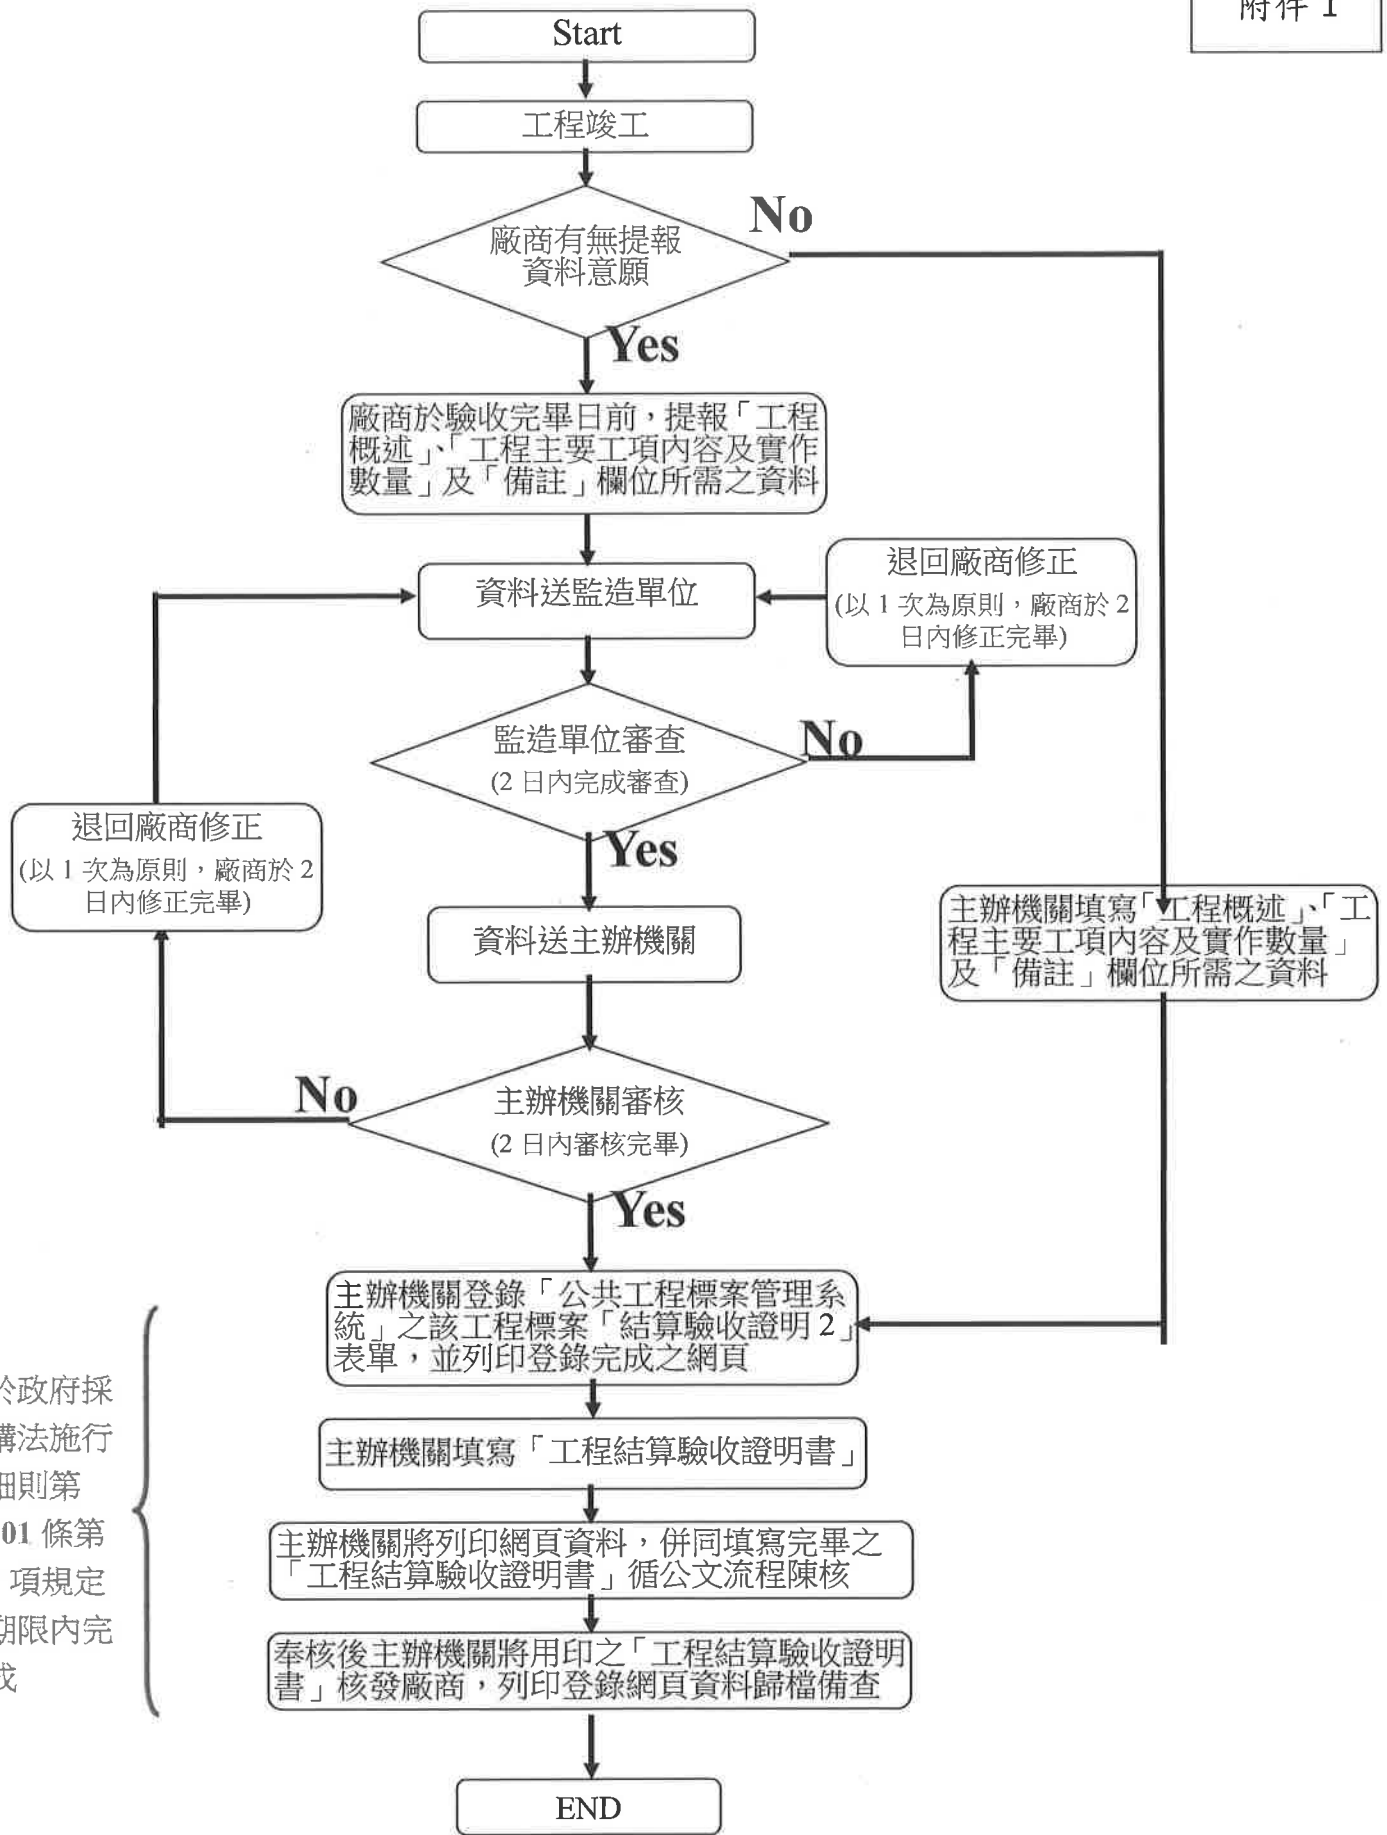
附件 1

Start

工程竣工

廠商有無提報資料意願

No

Yes

廠商於驗收完畢日前，提報「工程概述」、「工程主要工項內容及實作數量」及「備註」欄位所需之資料

資料送監造單位

退回廠商修正
(以 1 次為原則，廠商於 2 日內修正完畢)

監造單位審查
(2 日內完成審查)

No

Yes

退回廠商修正
(以 1 次為原則，廠商於 2 日內修正完畢)

資料送主辦機關

主辦機關填寫「工程概述」、「工程主要工項內容及實作數量」及「備註」欄位所需之資料

No

主辦機關審核
(2 日內審核完畢)

Yes

主辦機關登錄「公共工程標案管理系統」之該工程標案「結算驗收證明 2」表單，並列印登錄完成之網頁

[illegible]於政府採購法施行細則第 101 條第 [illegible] 項規定期限內完成

主辦機關填寫「工程結算驗收證明書」

主辦機關將列印網頁資料，併同填寫完畢之「工程結算驗收證明書」循公文流程陳核

奉核後主辦機關將用印之「工程結算驗收證明書」核發廠商，列印登錄網頁資料歸檔備查

END